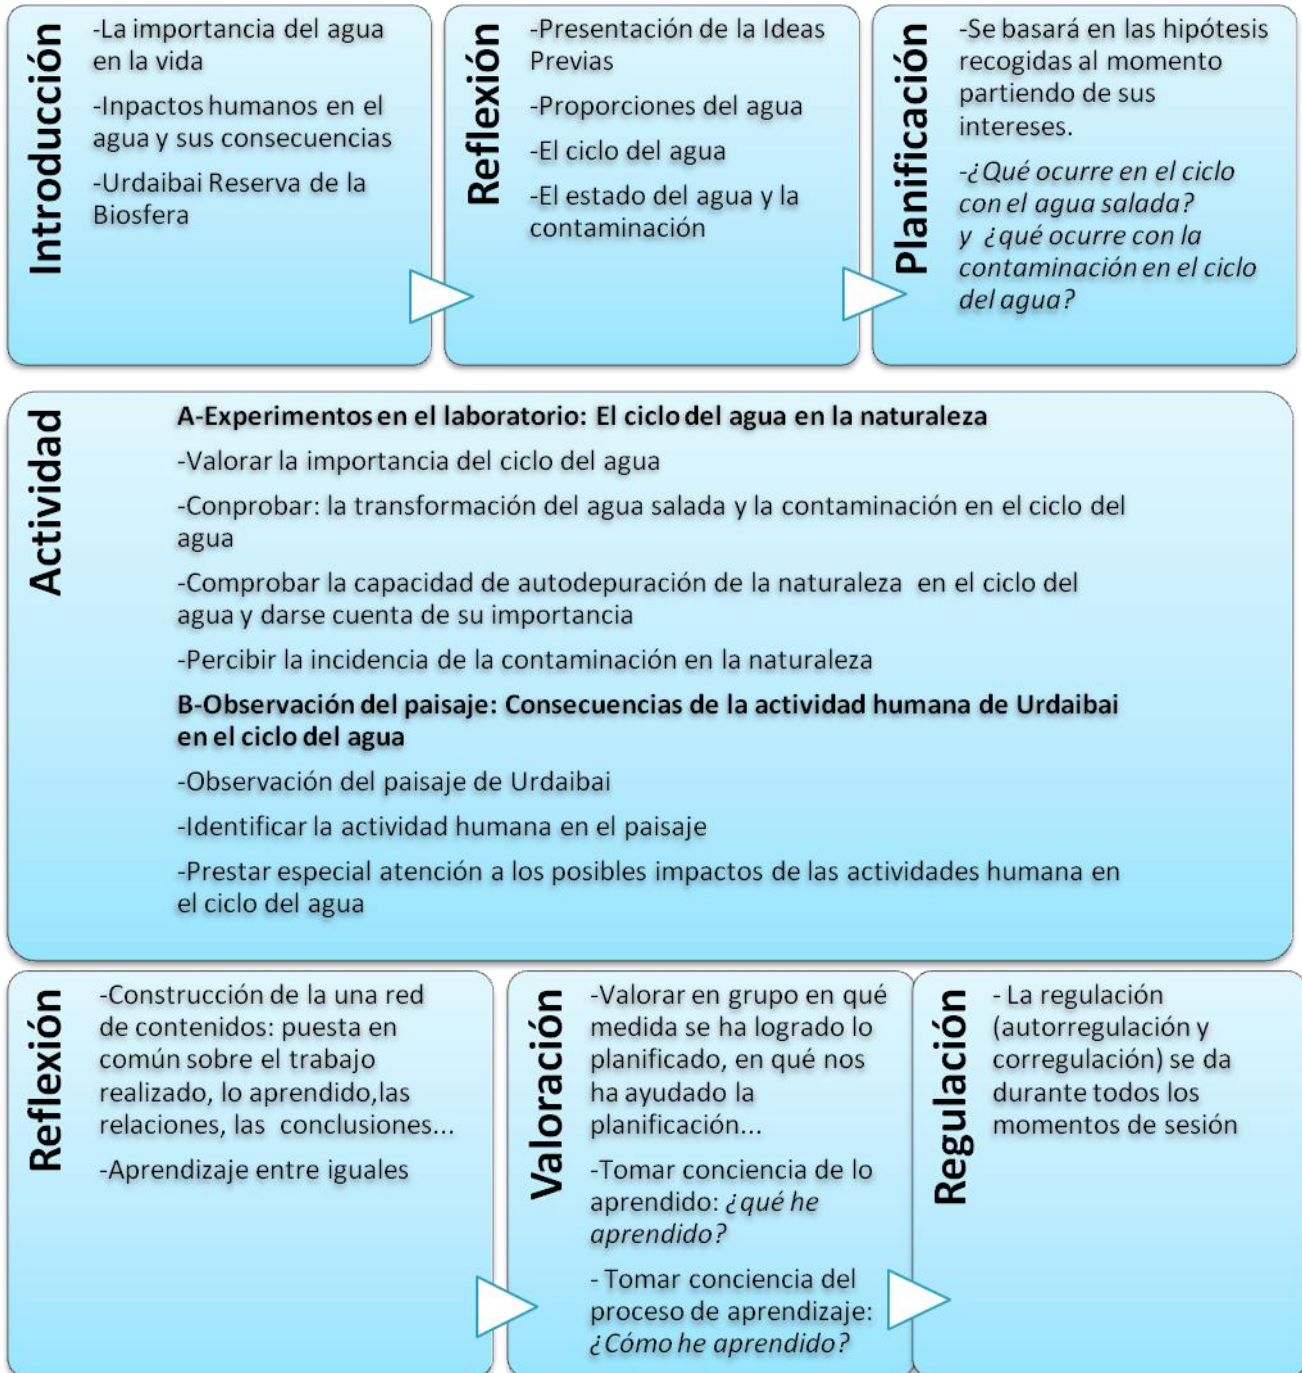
Introducción

-La importancia del agua en la vida

-Inpactos humanos en el agua y sus consecuencias

-Urdaibai Reserva de la Biosfera

Reflexión

-Presentación de la Ideas Previas

-Proporciones del agua

-El ciclo del agua

-El estado del agua y la contaminación

Planificación

-Se basará en las hipótesis recogidas al momento partiendo de sus intereses.

-¿Qué ocurre en el ciclo con el agua salada? y ¿qué ocurre con la contaminación en el ciclo del agua?

Actividad

A-Experimentos en el laboratorio: El ciclo del agua en la naturaleza

-Valorar la importancia del ciclo del agua

-Conprobar: la transformación del agua salada y la contaminación en el ciclo del agua

-Comprobar la capacidad de autodepuración de la naturaleza en el ciclo del agua y darse cuenta de su importancia

-Percibir la incidencia de la contaminación en la naturaleza

B-Observación del paisaje: Consecuencias de la actividad humana de Urdaibai en el ciclo del agua

-Observación del paisaje de Urdaibai

-Identificar la actividad humana en el paisaje

-Prestar especial atención a los posibles impactos de las actividades humana en el ciclo del agua

Reflexión

-Construcción de la una red de contenidos: puesta en común sobre el trabajo realizado, lo aprendido,las relaciones, las conclusiones...

-Aprendizaje entre iguales

Valoración

-Valorar en grupo en qué medida se ha logrado lo planificado, en qué nos ha ayudado la planificación...

-Tomar conciencia de lo aprendido: ¿qué he aprendido?

- Tomar conciencia del proceso de aprendizaje: ¿Cómo he aprendido?

Regulación

- La regulación (autorregulación y corregulación) se da durante todos los momentos de sesión